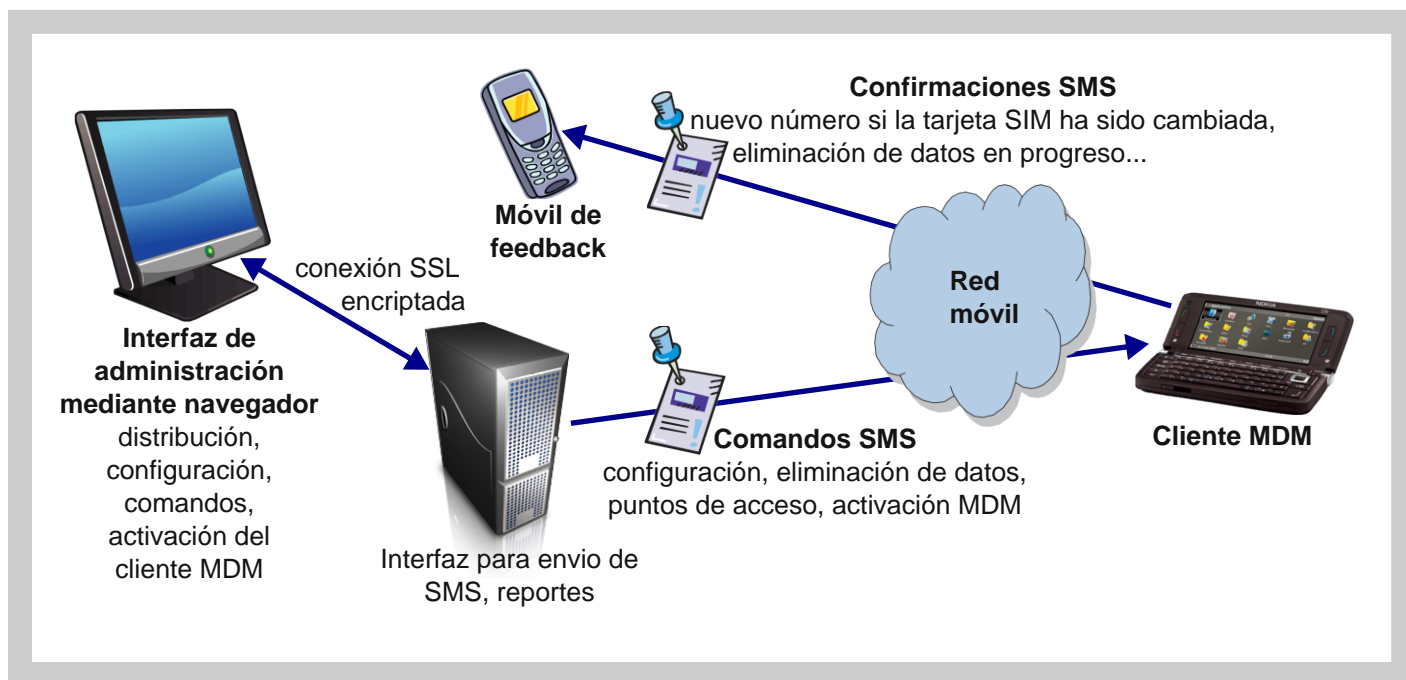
Confirmaciones SMS
nuevo número si la tarjeta SIM ha sido cambiada, eliminación de datos en progreso...

Móvil de feedback

conexión SSL encriptada

Red móvil

Interfaz de administración mediante navegador
distribución, configuración, comandos, activación del cliente MDM

Comandos SMS
configuración, eliminación de datos, puntos de acceso, activación MDM

Cliente MDM

Interfaz para envio de SMS, reportes